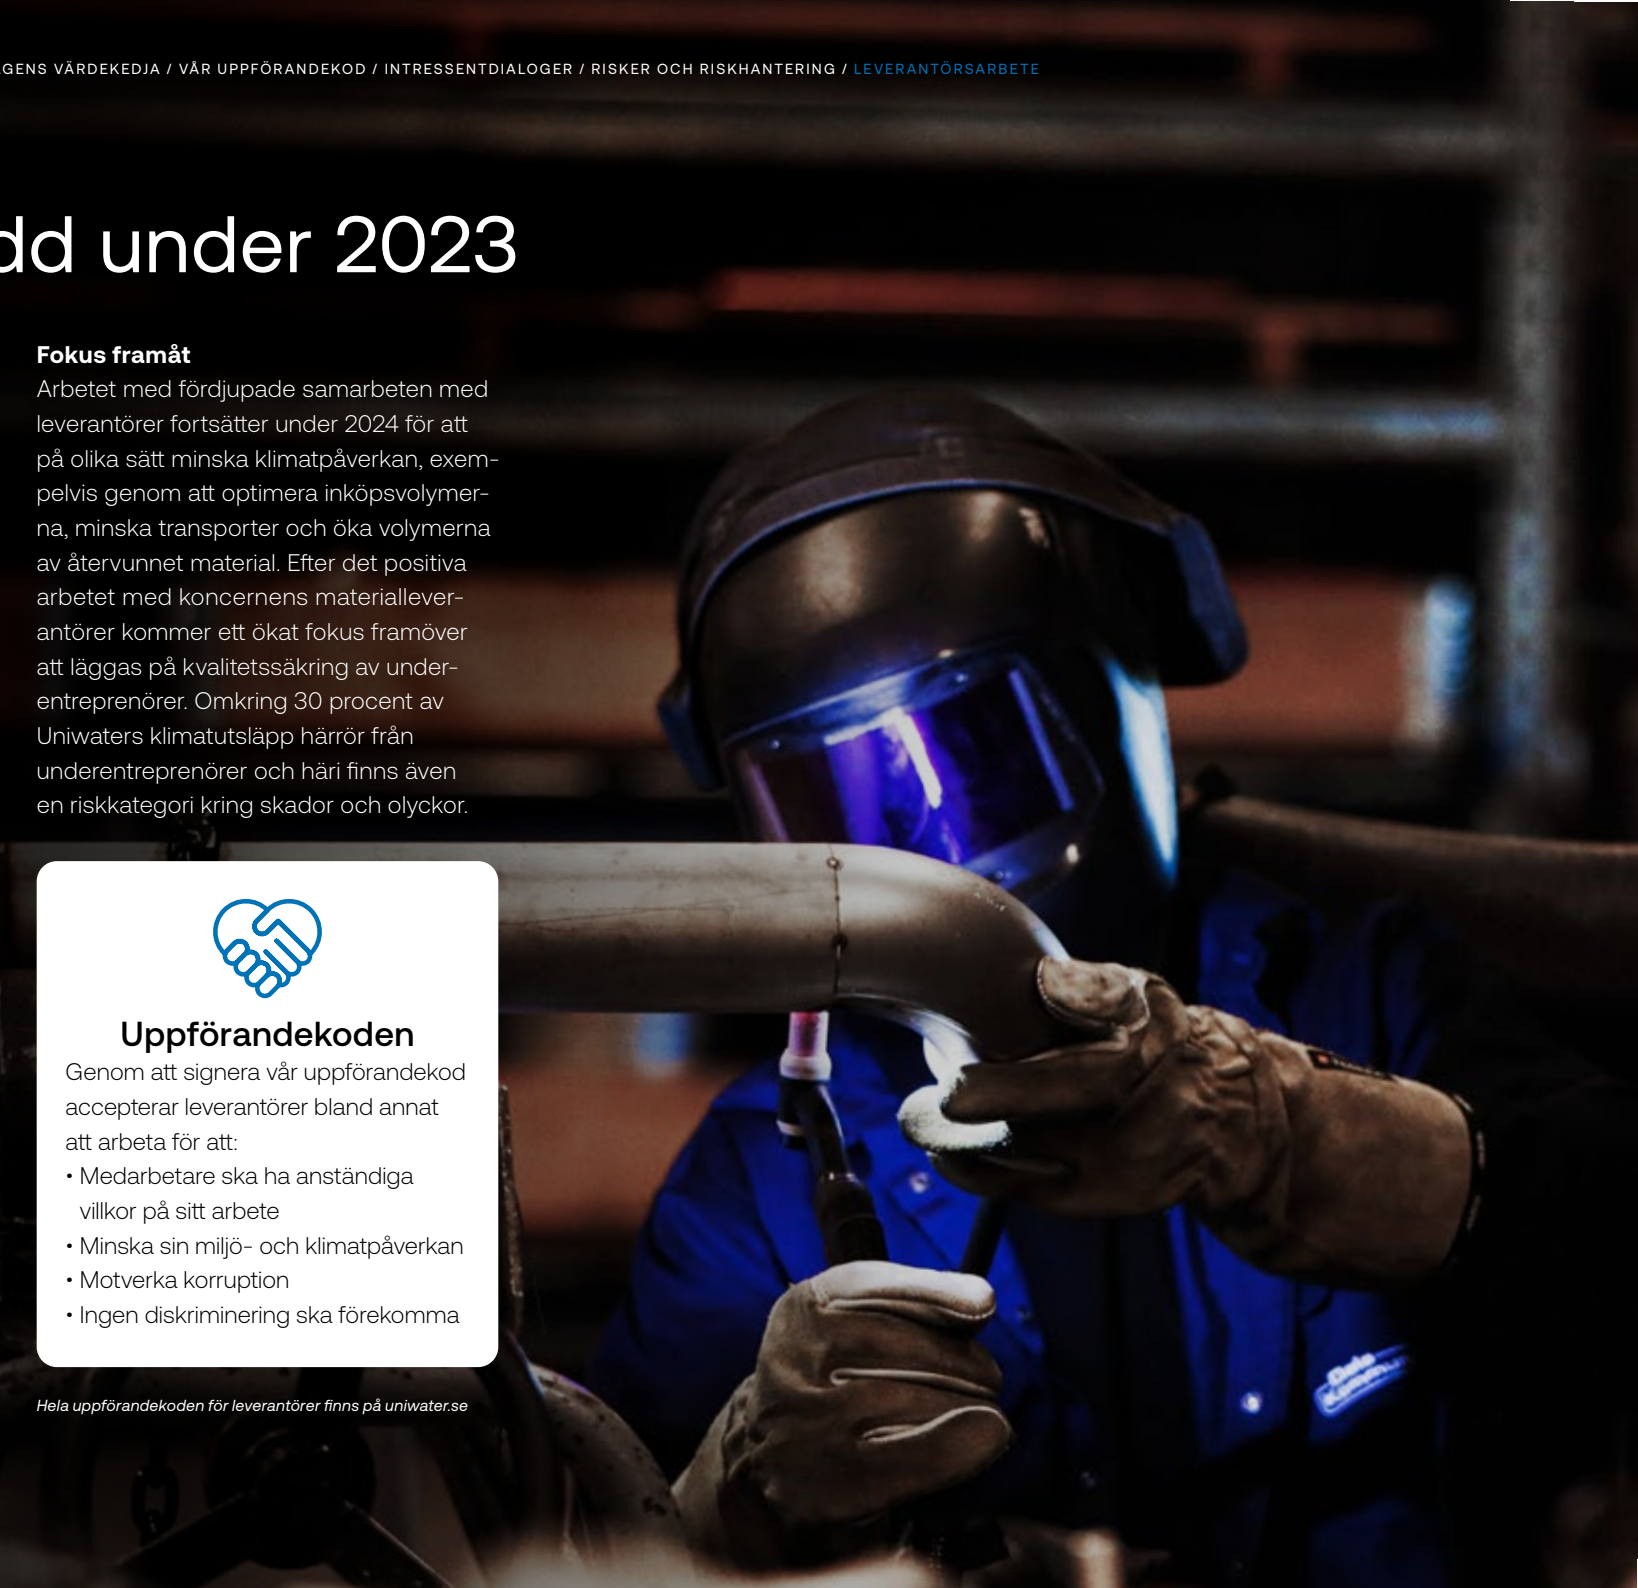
GENS VÄRDEKEDJA / VÅR UPPFÖRANDEKOD / INTRESSENTDIALOGER / RISKER OCH RISKHANTERING / LEVERANTÖRSARBETE

dd under 2023

Fokus framåt
Arbetet med fördjupade samarbeten med leverantörer fortsätter under 2024 för att på olika sätt minska klimatpåverkan, exempelvis genom att optimera inköpsvolymerna, minska transporter och öka volymerna av återvunnet material. Efter det positiva arbetet med koncernens materialleverantörer kommer ett ökat fokus framöver att läggas på kvalitetssäkring av underentreprenörer. Omkring 30 procent av Uniwaters klimatutsläpp härrör från underentreprenörer och häri finns även en riskkategori kring skador och olyckor.

Uppförandekoden
Genom att signera vår uppförandekod accepterar leverantörer bland annat att arbeta för att:
• Medarbetare ska ha anständiga villkor på sitt arbete
• Minska sin miljö- och klimatpåverkan
• Motverka korruption
• Ingen diskriminering ska förekomma

Hela uppförandekoden för leverantörer finns på uniwater.se